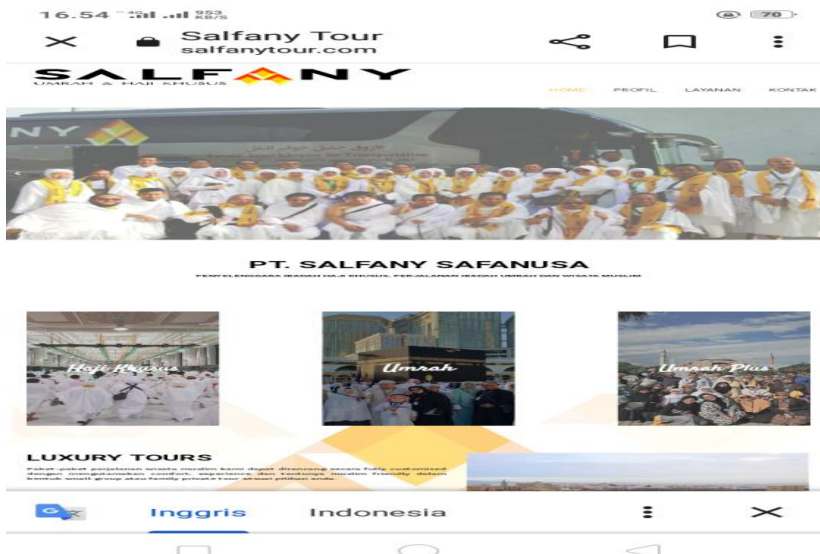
16.54 4G .ıl .ıl 953 KB/S 70

Salfany Tour
salfanytour.com

SALFANY
UMRAH & HAJI KHUSUS

HOME PROFIL LAYANAN KONTAK

PT. SALFANY SAFANUSA
PENYELENGGARA IBADAH HAJI KHUSUS, PERJALANAN IBADAH UMRAH DAN WISATA MUSLIM

Haji Khusus

Umrah

Umrah Plus

LUXURY TOURS
Paket-paket perjalanan wisata muslim kami dapat dirancang secara fully customized dengan mengutamakan comfort, experience dan tentunya muslim friendly dalam bentuk small group atau family private tour sesuai pilihan anda.

Inggris Indonesia